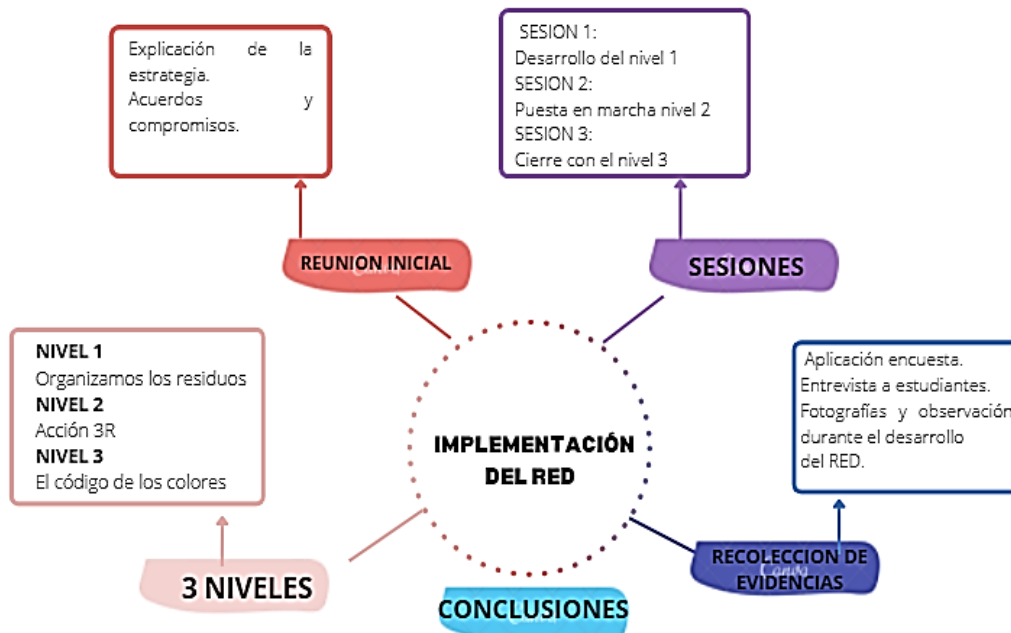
Explicación de la estrategia.
Acuerdos y compromisos.

SESION 1:
Desarrollo del nivel 1
SESION 2:
Puesta en marcha nivel 2
SESION 3:
Cierre con el nivel 3

REUNION INICIAL

SESIONES

NIVEL 1
Organizamos los residuos
NIVEL 2
Acción 3R
NIVEL 3
El código de los colores

IMPLEMENTACIÓN DEL RED

Aplicación encuesta.
Entrevista a estudiantes.
Fotografías y observación durante el desarrollo del RED.

RECOLECCION DE EVIDENCIAS

3 NIVELES

CONCLUSIONES